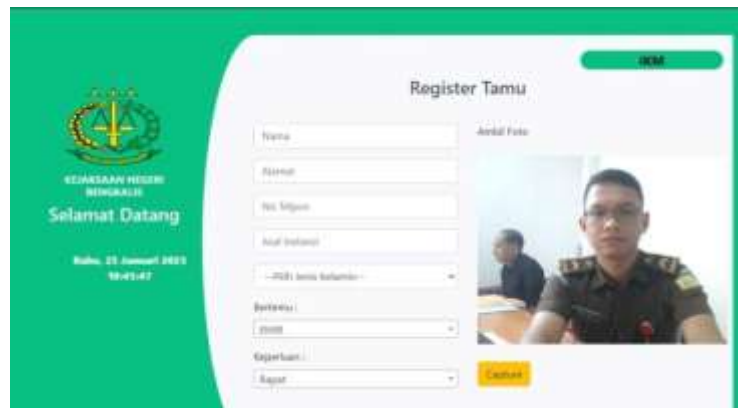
IKM

KEJAKSAAN NEGERI BENGKALIS

Selamat Datang

Rabu, 25 Januari 2023
10:41:47

Register Tamu

Nama

Alamat

No. Telpon

Asal Instansi

--Pilih Jenis Kelamin--

Bertemu :

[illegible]

Keperluan :

Rapat

Ambil Foto

Capture